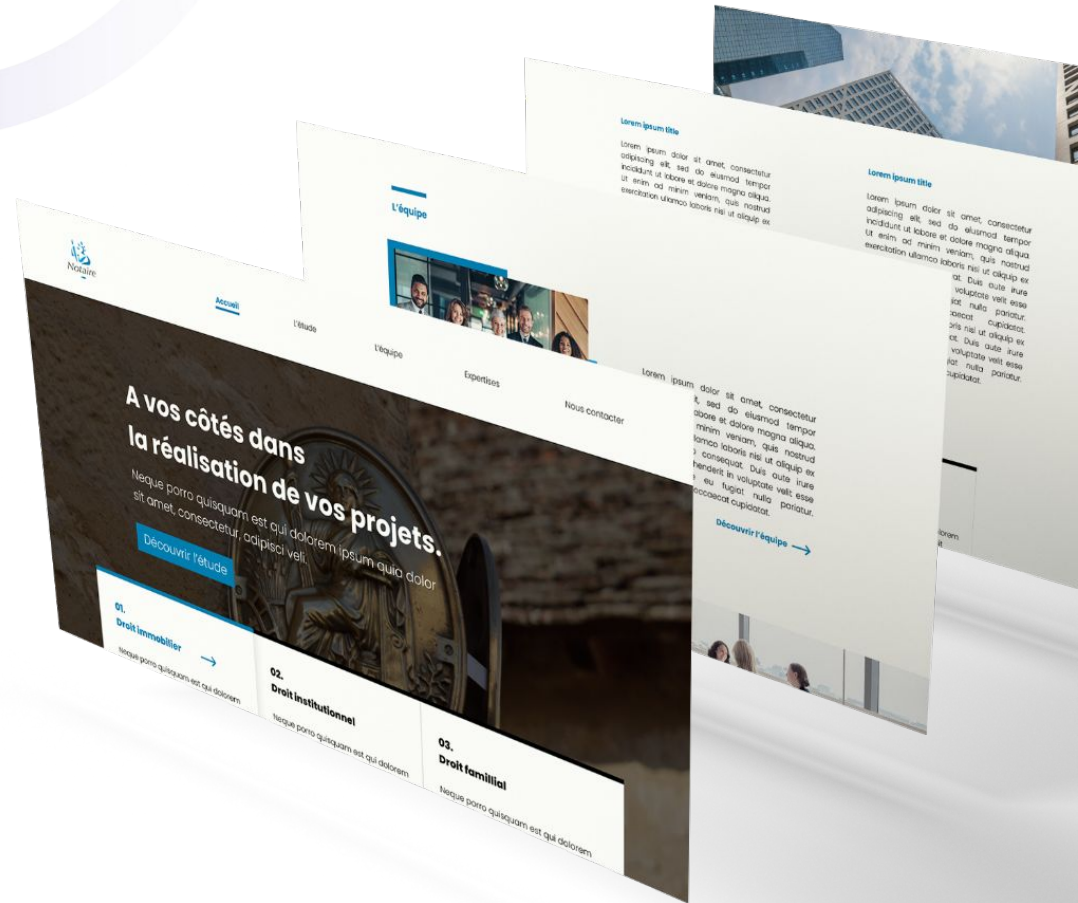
Lorem ipsum title

Lorem ipsum dolor sit amet, consectetur adipiscing elit, sed do eiusmod tempor incididunt ut labore et dolore magna aliqua. Ut enim ad minim veniam, quis nostrud exercitation ullamco laboris nisi ut aliquip ex

Lorem ipsum title

Lorem ipsum dolor sit amet, consectetur adipiscing elit, sed do eiusmod tempor incididunt ut labore et dolore magna aliqua. Ut enim ad minim veniam, quis nostrud exercitation ullamco laboris nisi ut aliquip ex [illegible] at. Duis aute irure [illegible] voluptate velit esse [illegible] iat nulla pariatur. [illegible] caecat cupidatat. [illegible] oris nisi ut aliquip ex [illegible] at. Duis aute irure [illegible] voluptate velit esse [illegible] iat nulla pariatur. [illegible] cupidatat.

L'équipe

Lorem ipsum dolor sit amet, consectetur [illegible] t, sed do eiusmod tempor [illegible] abore et dolore magna aliqua. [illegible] minim veniam, quis nostrud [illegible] llamco laboris nisi ut aliquip ex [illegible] consequat. Duis aute irure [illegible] henderit in voluptate velit esse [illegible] eu fugiat nulla pariatur. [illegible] occaecat cupidatat.

Découvrir l'équipe

Notaire

Accueil

L'étude

L'équipe

Expertises

Nous contacter

A vos côtés dans la réalisation de vos projets.

Neque porro quisquam est qui dolorem ipsum quia dolor sit amet, consectetur, adipisci veli.

Découvrir l'étude

01.
Droit immobilier

Neque porro quisquam est qui dolorem

02.
Droit institutionnel

Neque porro quisquam est qui dolorem

03.
Droit famillial

Neque porro quisquam est qui dolorem